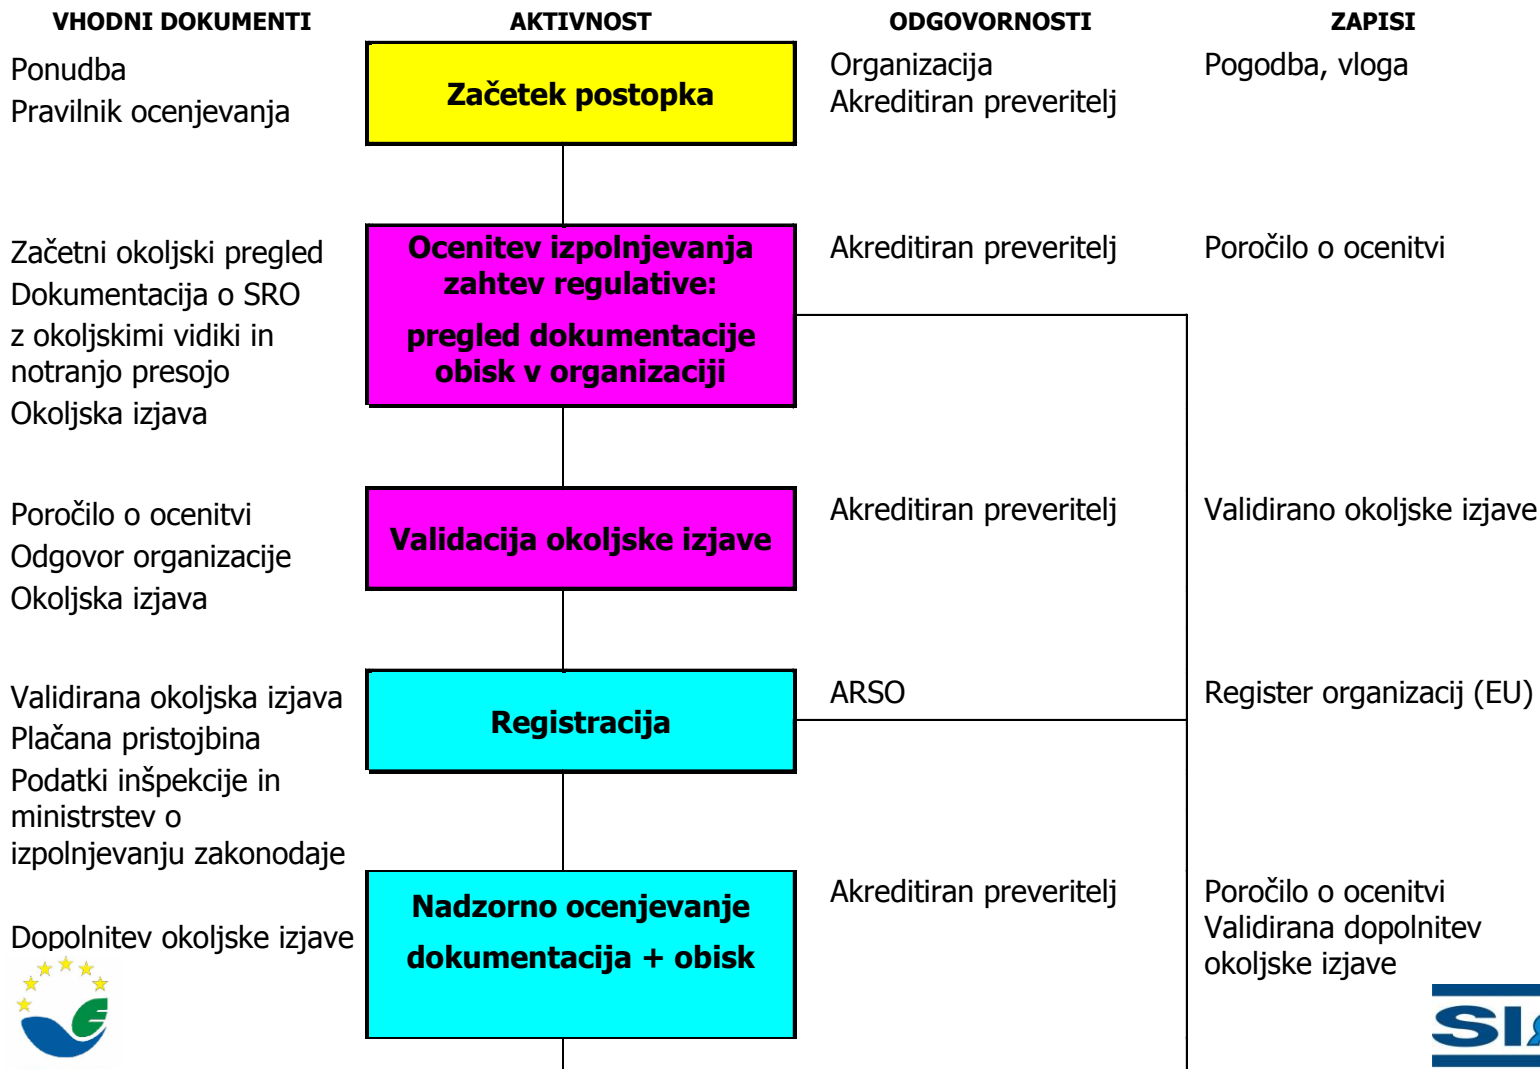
| VHODNI DOKUMENTI | AKTIVNOST | ODGOVORNOSTI | ZAPISI |
|---|---|---|---|
| Ponudba<br>Pravilnik ocenjevanja | Začetek postopka | Organizacija<br>Akreditiran preveritelj | Pogodba, vloga |
| Začetni okoljski pregled<br>Dokumentacija o SRO z okoljskimi vidiki in notranjo presojo<br>Okoljska izjava | Ocenitev izpolnjevanja zahtev regulative:<br>pregled dokumentacije obisk v organizaciji | Akreditiran preveritelj | Poročilo o ocenitvi |
| Poročilo o ocenitvi<br>Odgovor organizacije<br>Okoljska izjava | Validacija okoljske izjave | Akreditiran preveritelj | Validirano okoljske izjave |
| Validirana okoljska izjava<br>Plačana pristojbina<br>Podatki inšpekcije in ministrstev o izpolnjevanju zakonodaje | Registracija | ARSO | Register organizacij (EU) |
| Dopolnitev okoljske izjave | Nadzorno ocenjevanje<br>dokumentacija + obisk | Akreditiran preveritelj | Poročilo o ocenitvi<br>Validirana dopolnitev okoljske izjave |

e

SI